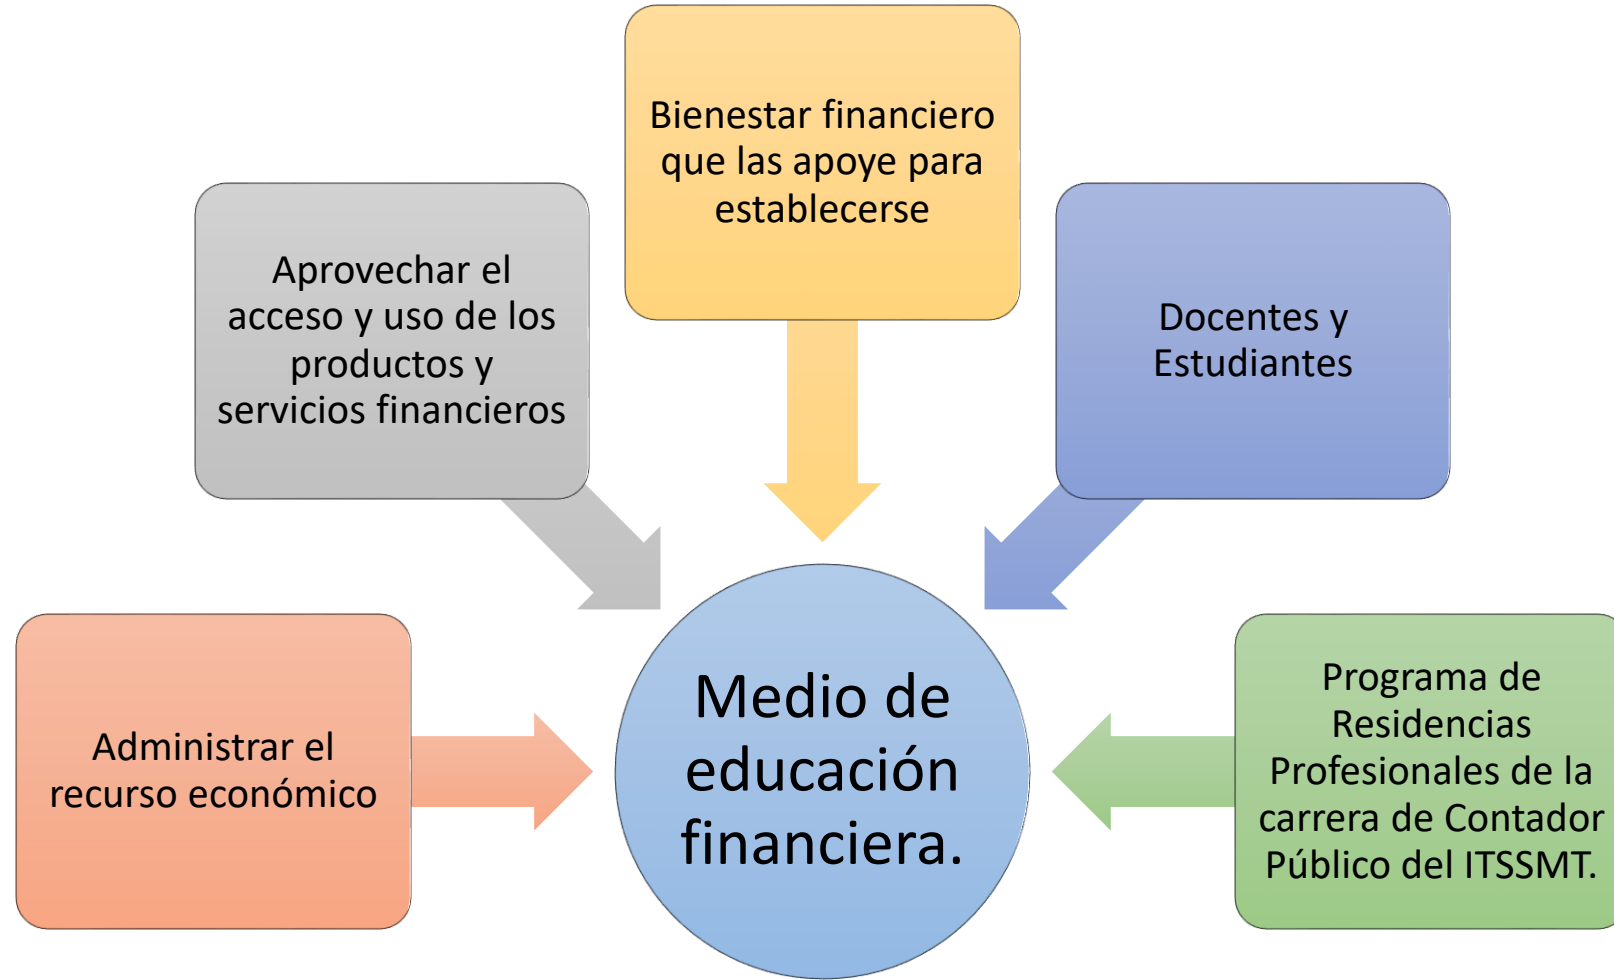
Bienestar financiero que las apoye para establecerse

Aprovechar el acceso y uso de los productos y servicios financieros

Docentes y Estudiantes

Administrar el recurso económico

Medio de educación financiera.

Programa de Residencias Profesionales de la carrera de Contador Público del ITSSMT.